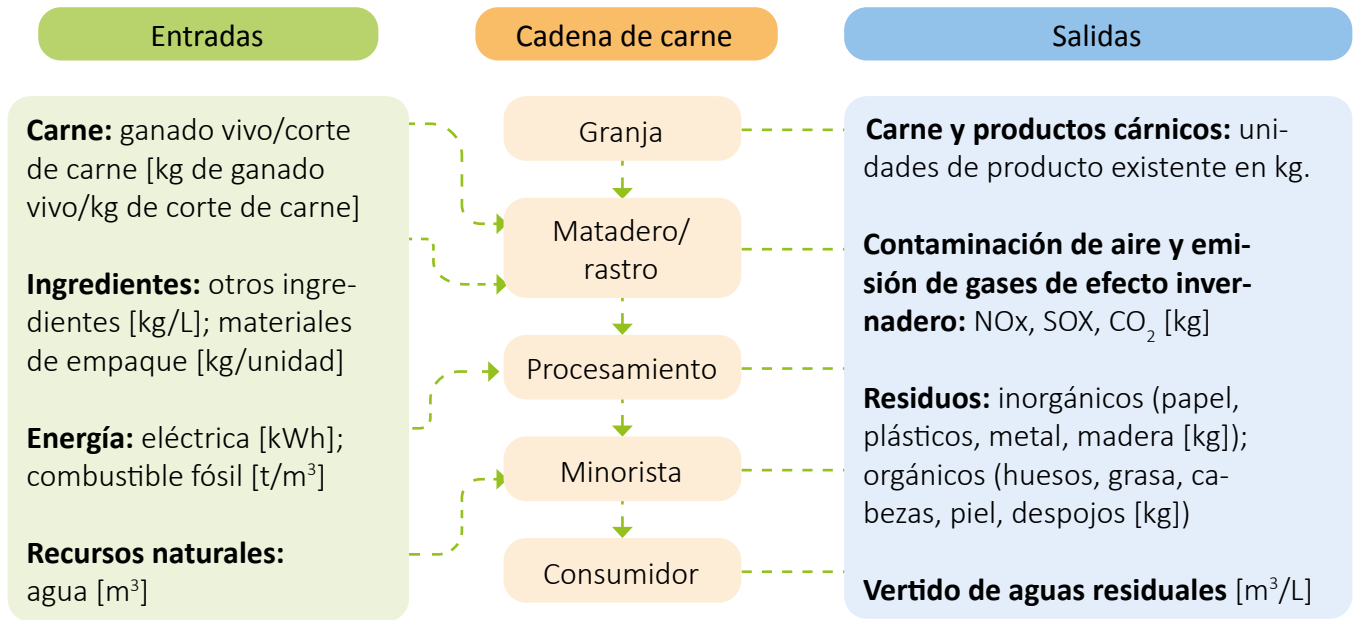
Entradas

Cadena de carne

Salidas

**Carne:** ganado vivo/corte de carne [kg de ganado vivo/kg de corte de carne]

**Ingredientes:** otros ingredientes [kg/L]; materiales de empaque [kg/unidad]

**Energía:** eléctrica [kWh]; combustible fósil [t/$m^3$]

**Recursos naturales:** agua [$m^3$]

Granja

Matadero/ rastro

Procesamiento

Minorista

Consumidor

**Carne y productos cárnicos:** unidades de producto existente en kg.

**Contaminación de aire y emisión de gases de efecto invernadero:** NOx, SOX, $CO_2$ [kg]

**Residuos:** inorgánicos (papel, plásticos, metal, madera [kg]); orgánicos (huesos, grasa, cabezas, piel, despojos [kg])

**Vertido de aguas residuales** [$m^3$/L]